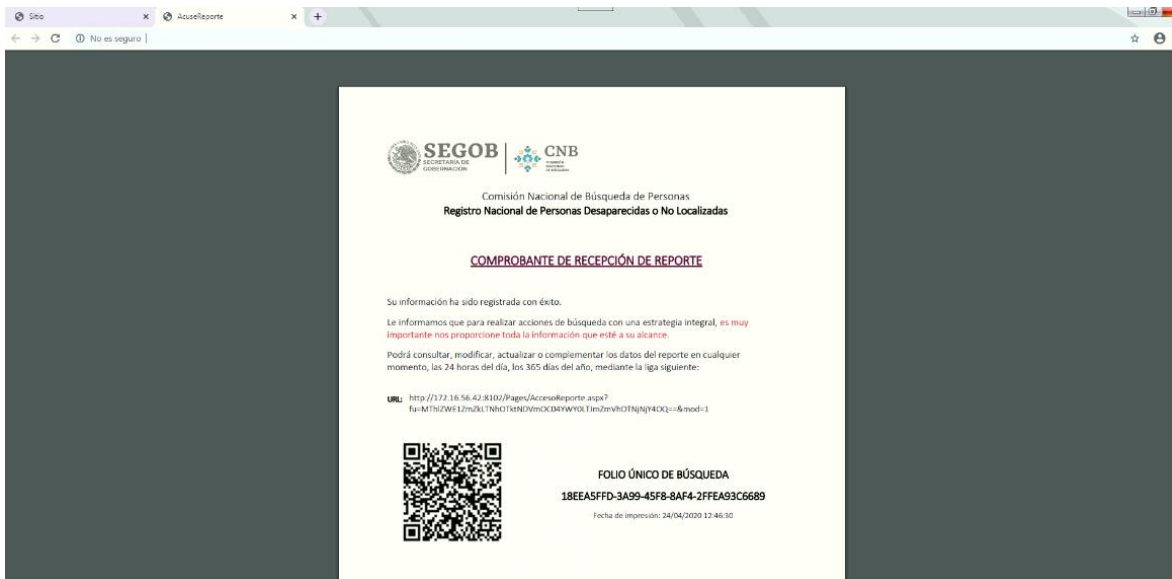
Sitio ×
AcuseReporte ×
+

No es seguro

SEGOB
SECRETARÍA DE GOBERNACIÓN
CNB

Comisión Nacional de Búsqueda de Personas
Registro Nacional de Personas Desaparecidas o No Localizadas

COMPROBANTE DE RECEPCIÓN DE REPORTE

Su información ha sido registrada con éxito.

Le informamos que para realizar acciones de búsqueda con una estrategia integral, es muy importante nos proporcione toda la información que esté a su alcance.

Podrá consultar, modificar, actualizar o complementar los datos del reporte en cualquier momento, las 24 horas del día, los 365 días del año, mediante la liga siguiente:

URL: http://172.16.56.42:8102/Pages/AccesoReporte.aspx?fu=MThlZWE1ZmZkLTNhOTktNDVmOC04YWY0LTJmZmVhOTNjNjY4OQ==&mod=1

FOLIO ÚNICO DE BÚSQUEDA
18EEA5FFD-3A99-45F8-8AF4-2FFEA93C6689
Fecha de impresión: 24/04/2020 12:46:30